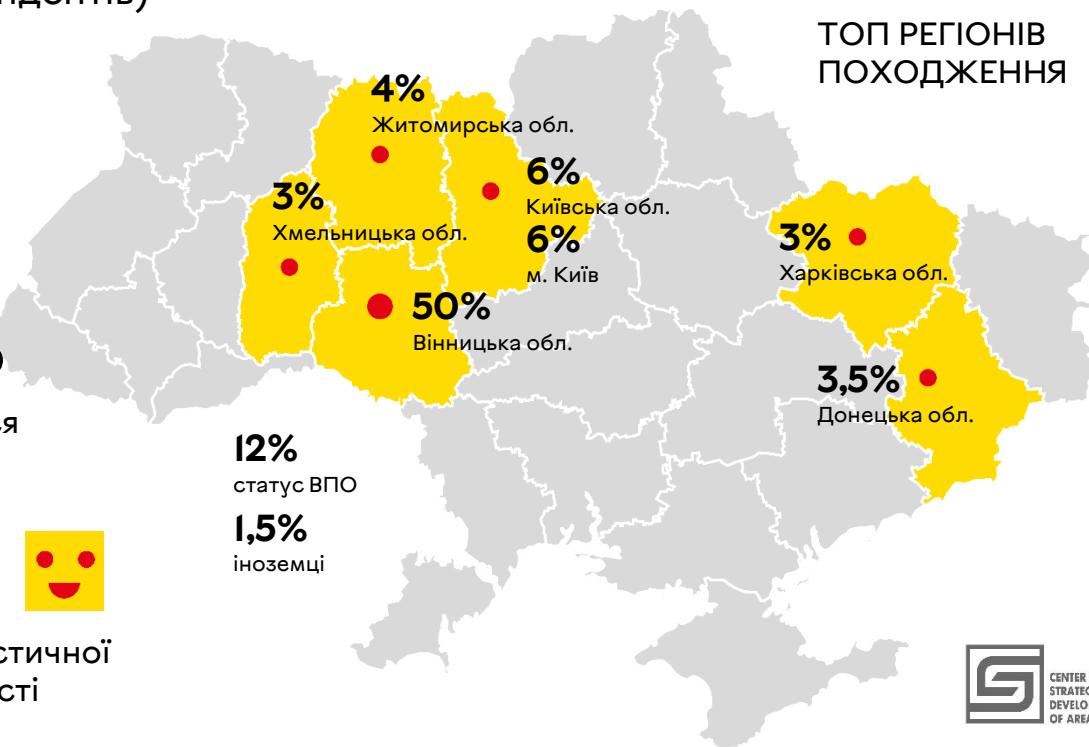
ндентів)

ТОП РЕГІОНІВ ПОХОДЖЕННЯ

4%
Житомирська обл.

6%
Київська обл.

6%
м. Київ

3%
Хмельницька обл.

50%
Вінницька обл.

3%
Харківська обл.

3,5%
Донецька обл.

ся

12%
статус ВПО

1,5%
іноземці

стичної
сті

CENTER
STRATEG
DEVELO
OF AREA